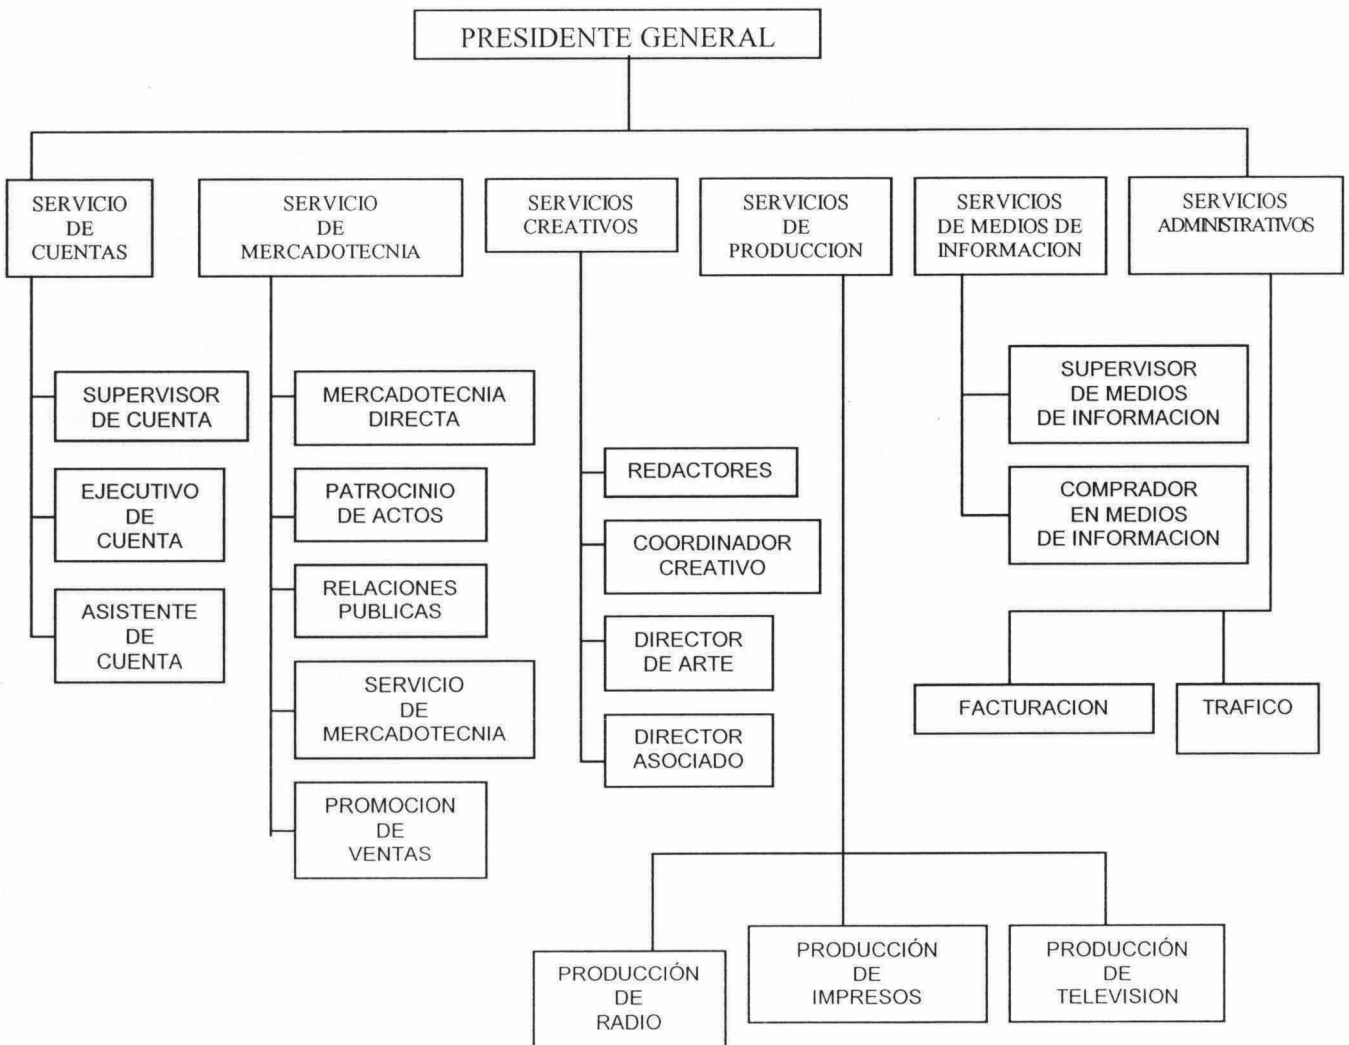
PRESIDENTE GENERAL

SERVICIO DE CUENTAS

SUPERVISOR DE CUENTA

EJECUTIVO DE CUENTA

ASISTENTE DE CUENTA

SERVICIO DE MERCADOTECNIA

MERCADOTECNIA DIRECTA

PATROCINIO DE ACTOS

RELACIONES PUBLICAS

SERVICIO DE MERCADOTECNIA

PROMOCION DE VENTAS

SERVICIOS CREATIVOS

REDACTORES

COORDINADOR CREATIVO

DIRECTOR DE ARTE

DIRECTOR ASOCIADO

SERVICIOS DE PRODUCCION

PRODUCCIÓN DE RADIO

PRODUCCIÓN DE IMPRESOS

PRODUCCIÓN DE TELEVISION

SERVICIOS DE MEDIOS DE INFORMACION

SUPERVISOR DE MEDIOS DE INFORMACION

COMPRADOR EN MEDIOS DE INFORMACION

SERVICIOS ADMINISTRATIVOS

FACTURACION

TRAFICO